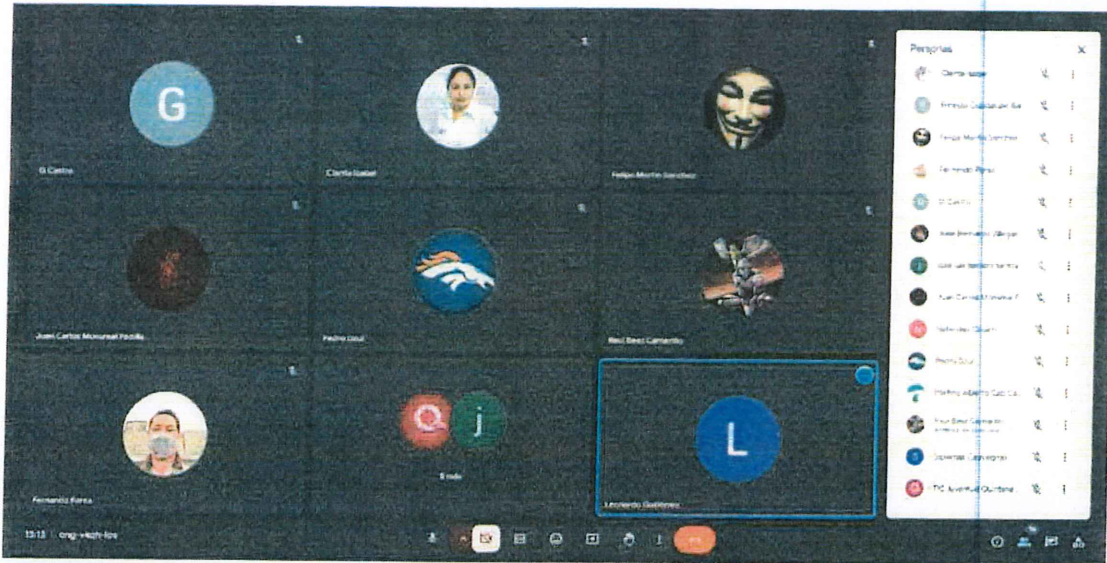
G

G Castro

Clarita Isabel

Felipe Martin Sanchez

Juan Carlos Monarrez Padilla

Pedro Uzul

Raul Baez Camarillo

Fernando Perea

Q j

5 más

L

Leonardo Gutiérrez

15:13 | cng-veqh-fos

Personas

Clarita Isabel

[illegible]

Felipe Martin Sanchez

Fernando Perea

G Castro

Jose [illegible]

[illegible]

Juan Carlos Monarrez P

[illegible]

Pedro Uzul

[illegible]

Raul Baez Camarillo

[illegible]

TIC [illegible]